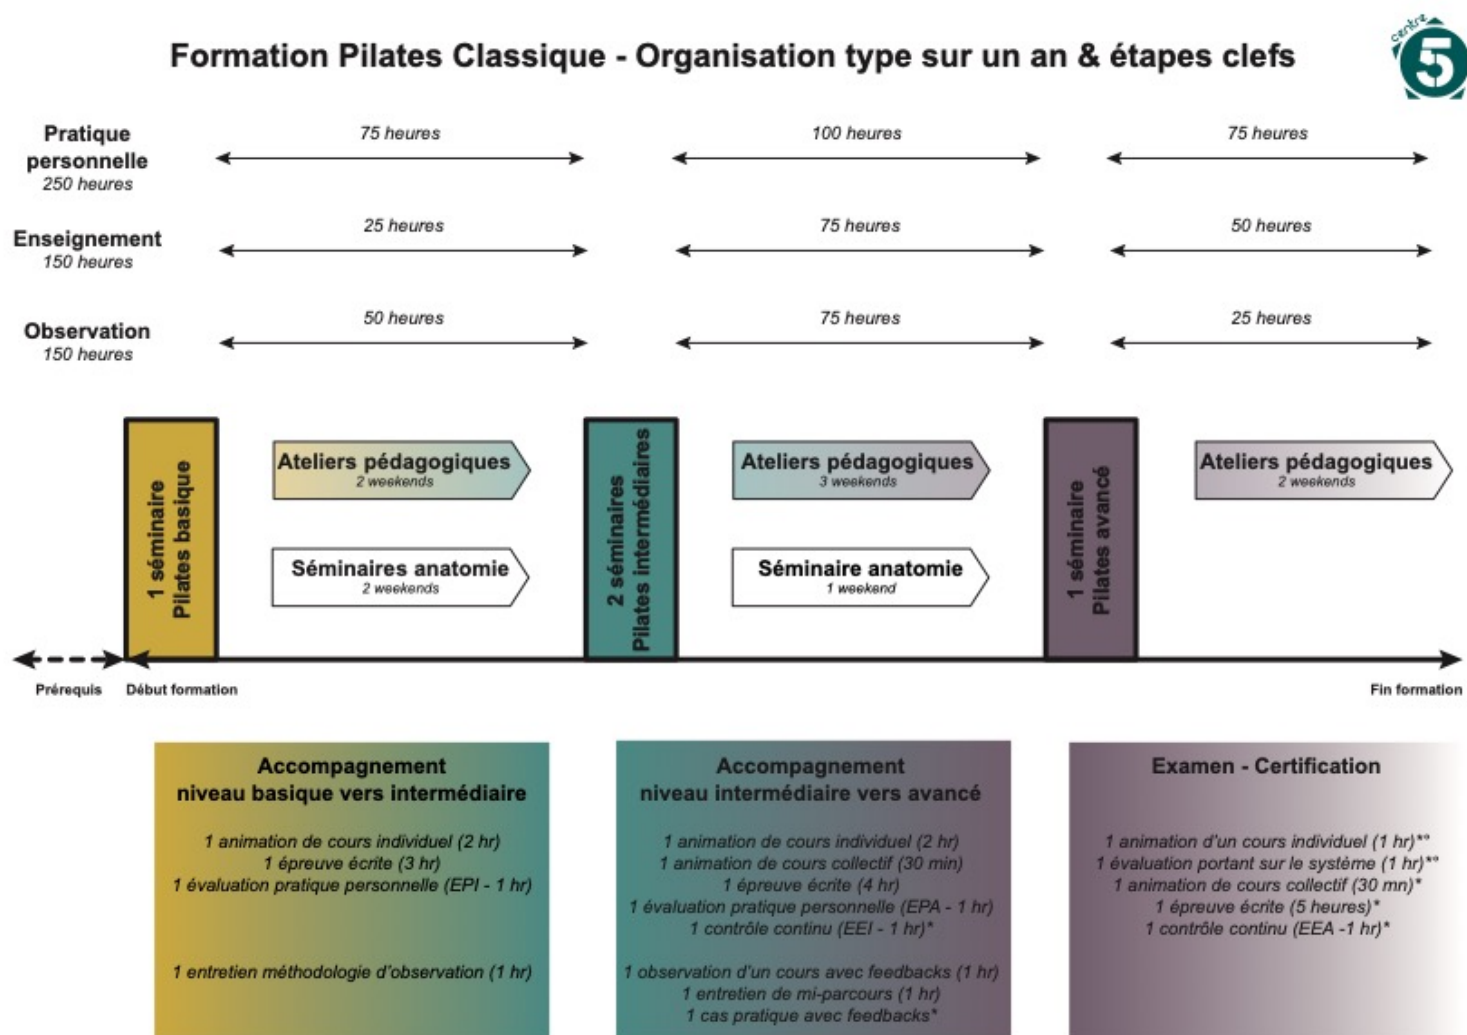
Formation Pilates Classique - Organisation type sur un an & étapes clefs

centre 5

Pratique personnelle
250 heures

75 heures

100 heures

75 heures

Enseignement
150 heures

25 heures

75 heures

50 heures

Observation
150 heures

50 heures

75 heures

25 heures

1 séminaire Pilates basique

Ateliers pédagogiques
2 weekends

Séminaires anatomie
2 weekends

2 séminaires Pilates intermédiaires

Ateliers pédagogiques
3 weekends

Séminaire anatomie
1 weekend

1 séminaire Pilates avancé

Ateliers pédagogiques
2 weekends

Prérequis

Début formation

Fin formation

Accompagnement
niveau basique vers intermédiaire

1 animation de cours individuel (2 hr)
1 épreuve écrite (3 hr)
1 évaluation pratique personnelle (EPI - 1 hr)

1 entretien méthodologie d'observation (1 hr)

Accompagnement
niveau intermédiaire vers avancé

1 animation de cours individuel (2 hr)
1 animation de cours collectif (30 min)
1 épreuve écrite (4 hr)
1 évaluation pratique personnelle (EPA - 1 hr)
1 contrôle continu (EEI - 1 hr)*

1 observation d'un cours avec feedbacks (1 hr)
1 entretien de mi-parcours (1 hr)
1 cas pratique avec feedbacks*

Examen - Certification

1 animation d'un cours individuel (1 hr)*°
1 évaluation portant sur le système (1 hr)*°
1 animation de cours collectif (30 mn)*
1 épreuve écrite (5 heures)*
1 contrôle continu (EEA -1 hr)*